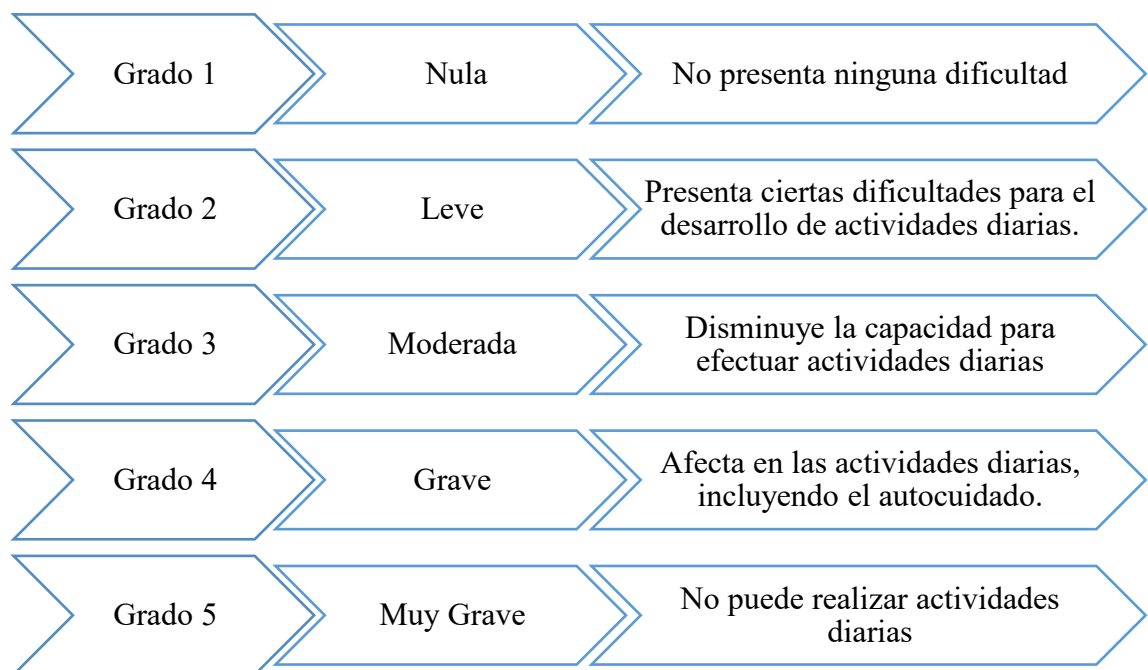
Grado 1
Nula
No presenta ninguna dificultad

Grado 2
Leve
Presenta ciertas dificultades para el desarrollo de actividades diarias.

Grado 3
Moderada
Disminuye la capacidad para efectuar actividades diarias

Grado 4
Grave
Afecta en las actividades diarias, incluyendo el autocuidado.

Grado 5
Muy Grave
No puede realizar actividades diarias